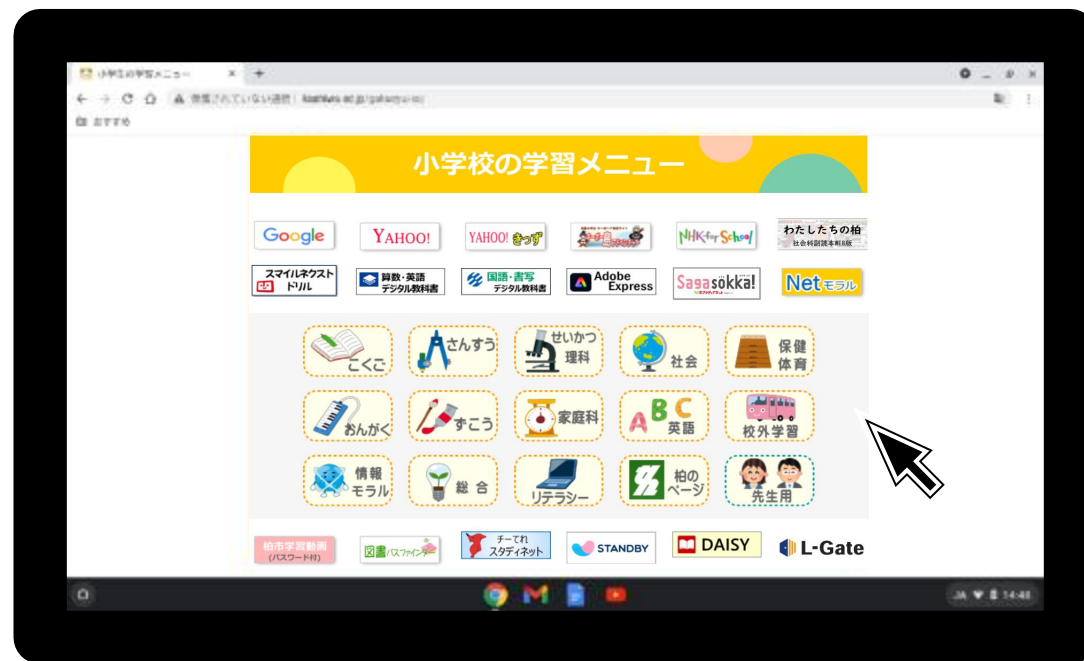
小学校の学習メニュー

× +

← → C ⌂ ▲ 保護されていない通信 | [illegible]

おすすめ

小学校の学習メニュー

Google
YAHOO!
YAHOO! きっず
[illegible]
NHK for School
わたしたちの柏 社会科副読本 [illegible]

スマイルネクスト ドリル
算数・英語 デジタル教科書
国語・書写 デジタル教科書
Adobe Express
Saga sokka!
Net モラル

こくご
さんすう
せいかつ 理科
社会
保健 体育

おんがく
ずこう
家庭科
A B C 英語
校外学習

情報 モラル
総 合
リテラシー
柏の ページ
先生用

柏市学習動画 (パスワード付)
図書パスファインダー
チーでれ スタディネット
STANDBY
DAISY
L-Gate

JA 14:48